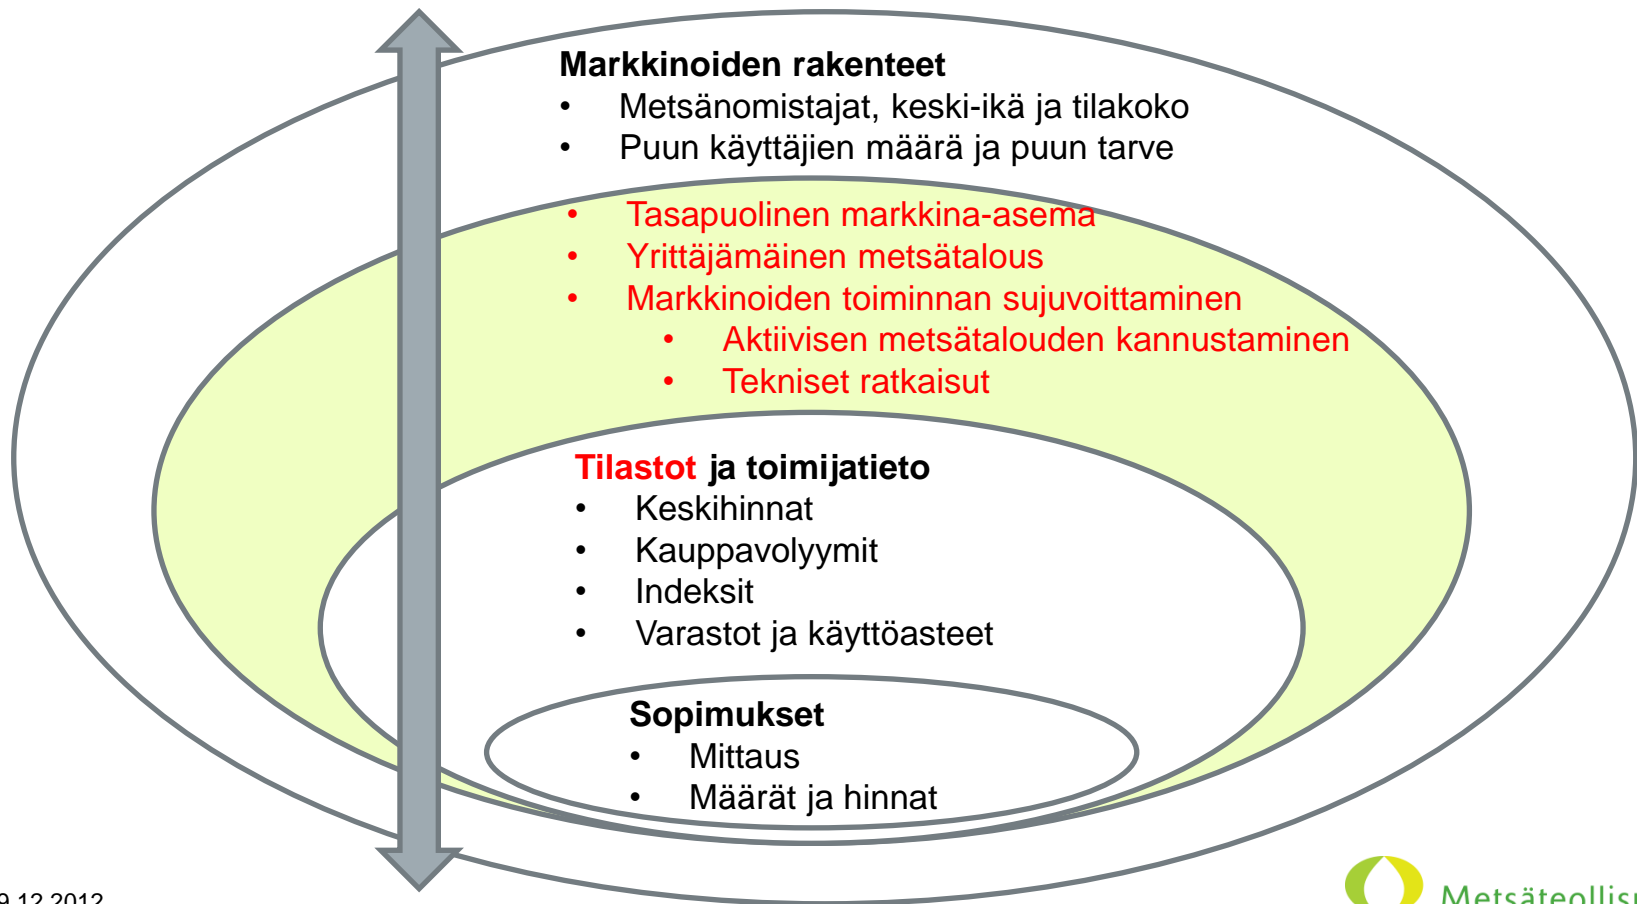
**Markkinoiden rakenteet**
- Metsänomistajat, keski-ikä ja tilakoko
- Puun käyttäjien määrä ja puun tarve

- Tasapuolinen markkina-asema
- Yrittäjämäinen metsätalous
- Markkinoiden toiminnan sujuvoittaminen
  - Aktiivisen metsätalouden kannustaminen
  - Tekniset ratkaisut

**Tilastot ja toimijatieto**
- Keskihinnat
- Kauppavolyymit
- Indeksit
- Varastot ja käyttöasteet

**Sopimukset**
- Mittaus
- Määrät ja hinnat

9.12.2012

Metsäteollisu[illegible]